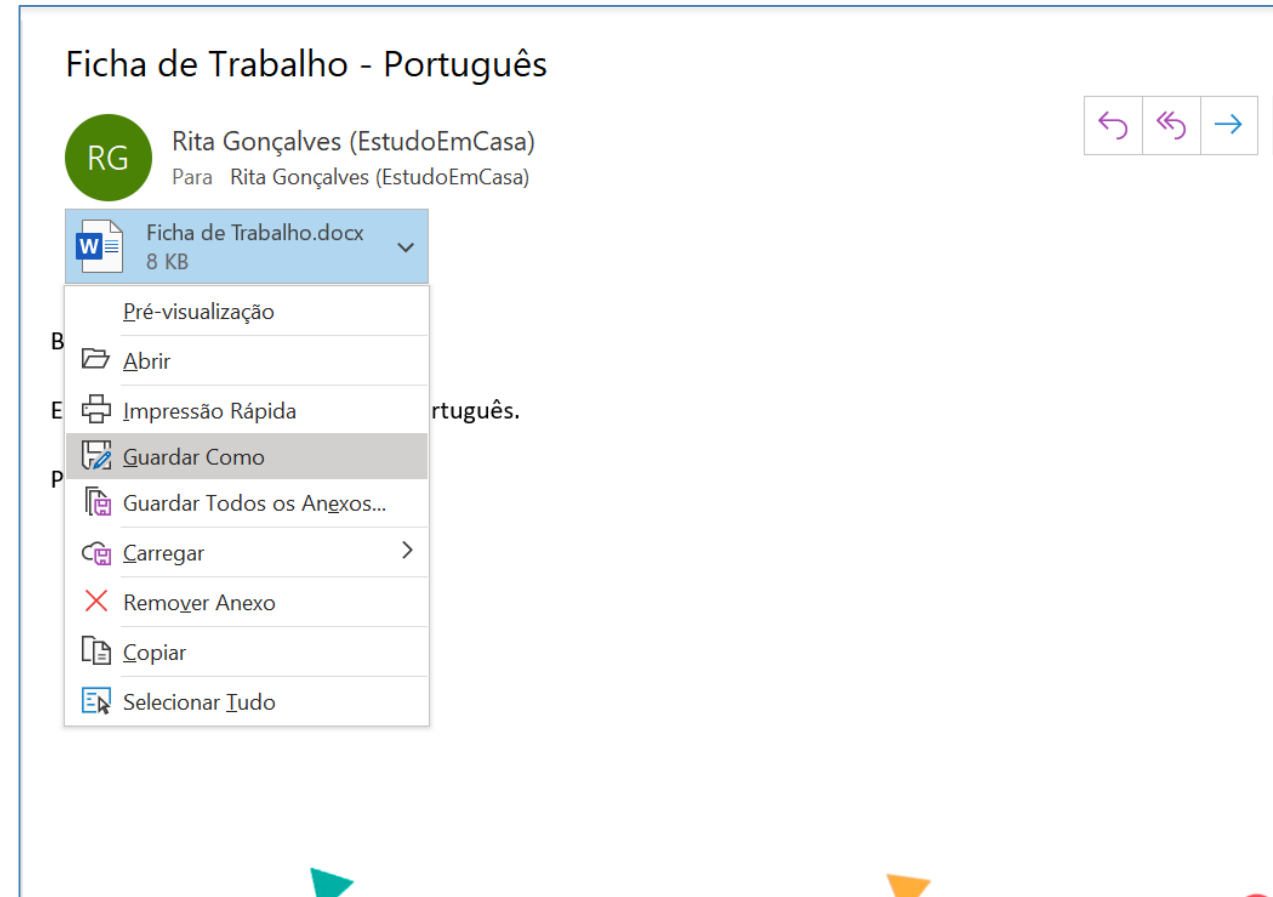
Ficha de Trabalho - Português

RG Rita Gonçalves (EstudoEmCasa)
Para Rita Gonçalves (EstudoEmCasa)

W Ficha de Trabalho.docx
8 KB

Pré-visualização
Abrir
Impressão Rápida
Guardar Como
Guardar Todos os Anexos...
Carregar
Remover Anexo
Copiar
Selecionar Tudo

B

E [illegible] rtuguês.

P